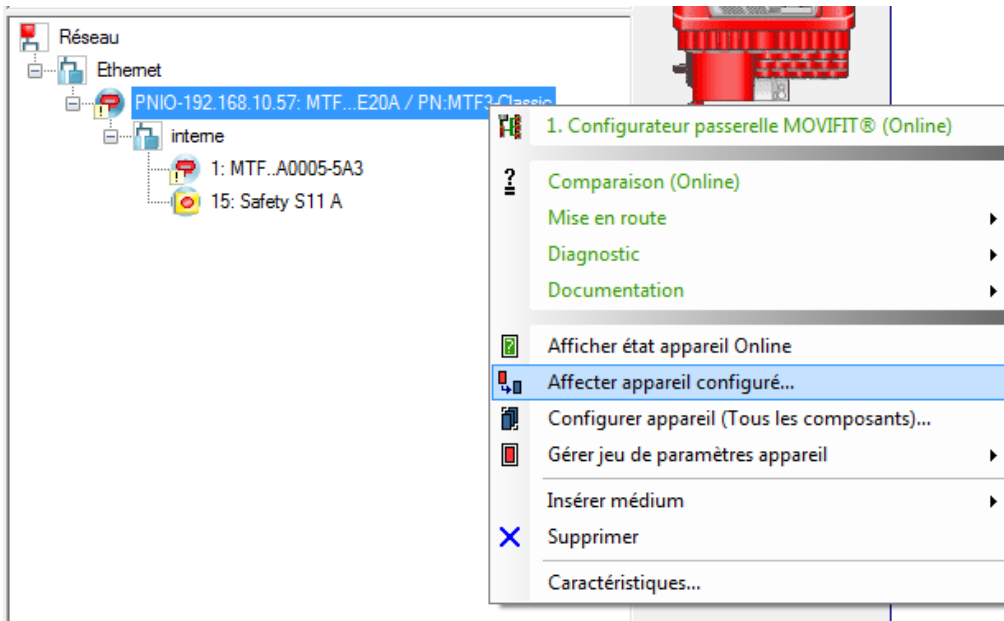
Réseau
Ethernet
PNIO-192.168.10.57: MTF...E20A / PN:MTF3-Classic
interne
1: MTF..A0005-5A3
15: Safety S11 A

1. Configurateur passerelle MOVIFIT® (Online)
Comparaison (Online)
Mise en route
Diagnostic
Documentation
Afficher état appareil Online
Affecter appareil configuré...
Configurer appareil (Tous les composants)...
Gérer jeu de paramètres appareil
Insérer médium
Supprimer
Caractéristiques...